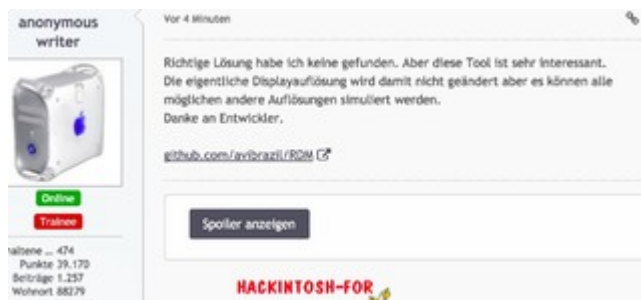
anonymous writer

Online

Trainee

naltene ... 474
Punkte 39.170
Beiträge 1.257
Wohnort 88279

Vor 4 Minuten

Richtige Lösung habe ich keine gefunden. Aber diese Tool ist sehr interessant. Die eigentliche Displayauflösung wird damit nicht geändert aber es können alle möglichen andere Auflösungen simuliert werden.
Danke an Entwickler.

github.com/avibrazil/RDM

Spoiler anzeigen

HACKINTOSH-FOR